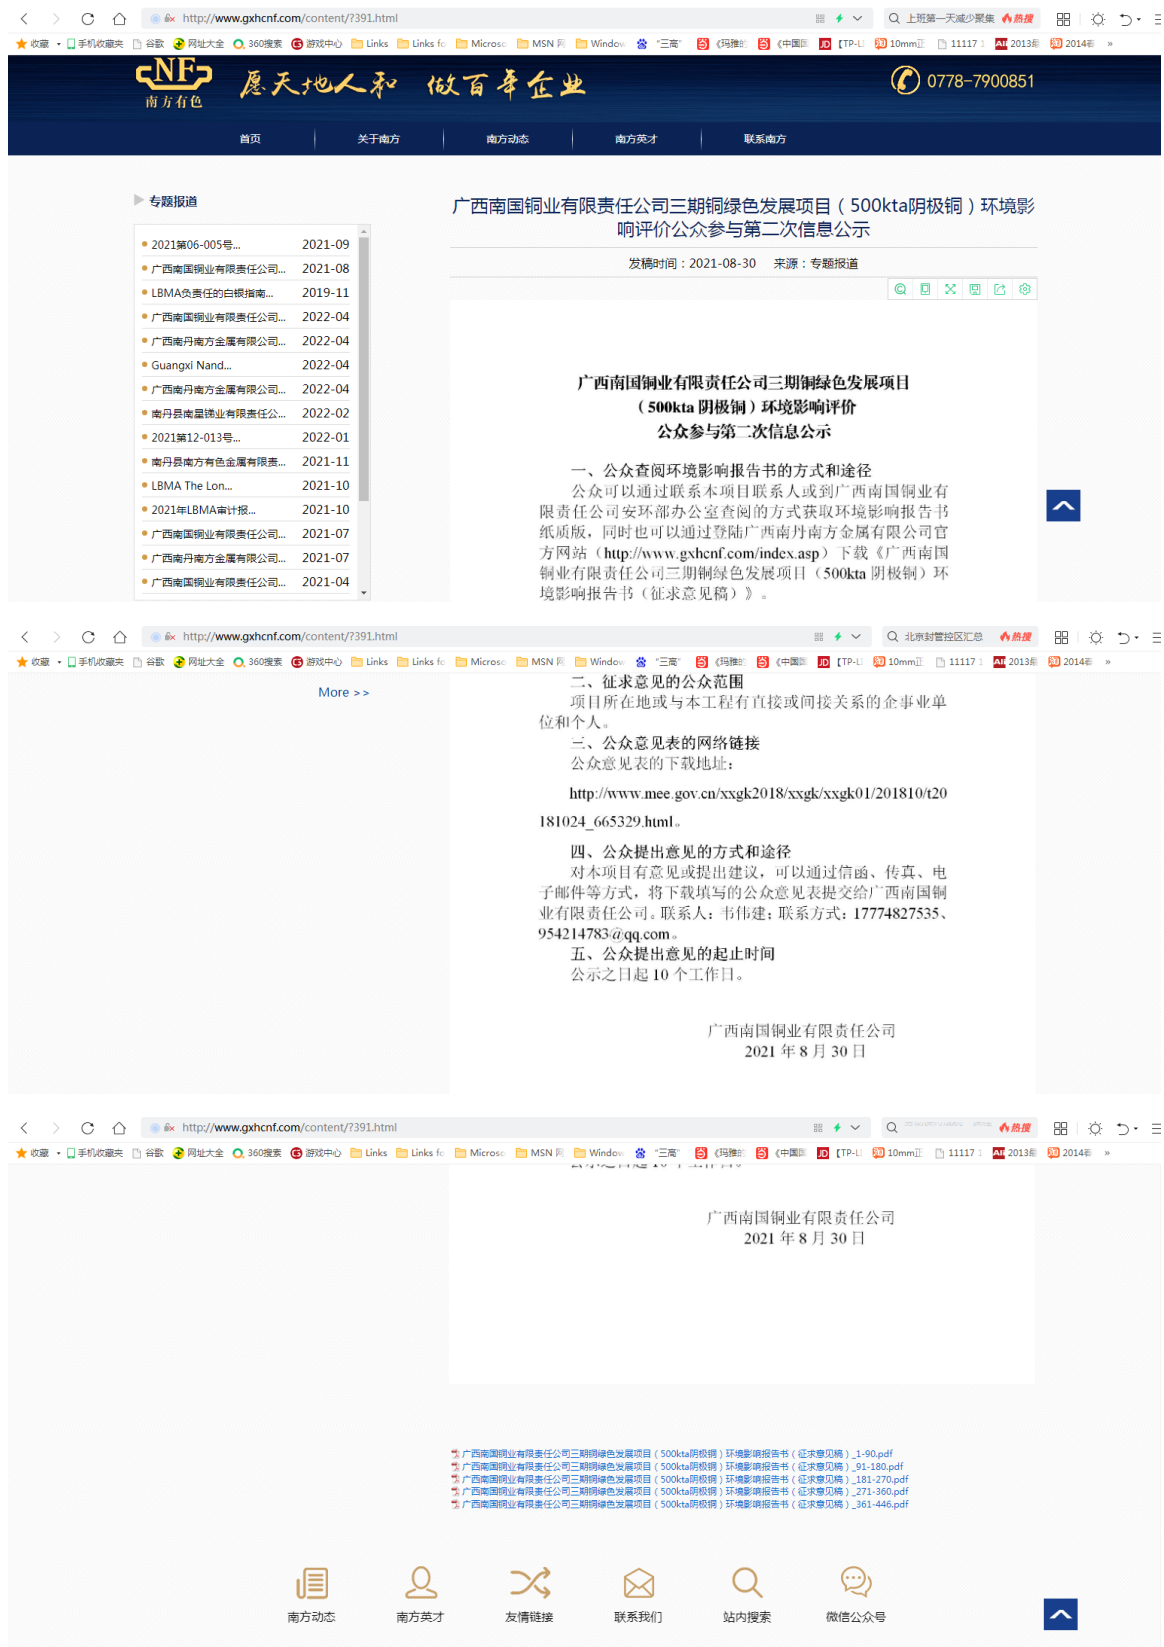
http://www.gxhcnf.com/content/?391.html

上班第一天减少聚集 热搜

收藏 手机收藏夹 谷歌 网址大全 360搜索 游戏中心 Links Links fc Microsc MSN 网 Window "三高" 《玛雅: 《中国 [TP-L] 10mm 11117 2013 2014

NF 南方有色

愿天地人和 做百年企业

0778-7900851

首页 关于南方 南方动态 南方英才 联系南方

专题报道

| | |
|---|---|
| 2021第06-005号... | 2021-09 |
| 广西南国铜业有限责任公司... | 2021-08 |
| LBMA负责任的白银指南... | 2019-11 |
| 广西南国铜业有限责任公司... | 2022-04 |
| 广西南丹南方金属有限公司... | 2022-04 |
| Guangxi Nand... | 2022-04 |
| 广西南丹南方金属有限公司... | 2022-04 |
| 南丹县南星锑业有限责任公... | 2022-02 |
| 2021第12-013号... | 2022-01 |
| 南丹县南方有色金属有限责... | 2021-11 |
| LBMA The Lon... | 2021-10 |
| 2021年LBMA审计报... | 2021-10 |
| 广西南国铜业有限责任公司... | 2021-07 |
| 广西南丹南方金属有限公司... | 2021-07 |
| 广西南国铜业有限责任公司... | 2021-04 |

广西南国铜业有限责任公司三期铜绿色发展项目（500kta阴极铜）环境影响评价公众参与第二次信息公示

发稿时间：2021-08-30 来源：专题报道

广西南国铜业有限责任公司三期铜绿色发展项目
（500kta 阴极铜）环境影响评价
公众参与第二次信息公示

一、公众查阅环境影响报告书的方式和途径
公众可以通过联系本项目联系人或到广西南国铜业有限责任公司安环部办公室查阅的方式获取环境影响报告书纸质版，同时也可以通过登陆广西南丹南方金属有限公司官方网站（http://www.gxhcnf.com/index.asp）下载《广西南国铜业有限责任公司三期铜绿色发展项目（500kta 阴极铜）环境影响报告书（征求意见稿）》。

http://www.gxhcnf.com/content/?391.html

北京封管控区汇总 热搜

More >>

二、征求意见的公众范围
项目所在地或与本工程有直接或间接关系的企事业单位和个人。
三、公众意见表的网络链接
公众意见表的下载地址：
http://www.mee.gov.cn/xxgk2018/xxgk/xxgk01/201810/t20181024_665329.html。
四、公众提出意见的方式和途径
对本项目有意见或提出建议，可以通过信函、传真、电子邮件等方式，将下载填写的公众意见表提交给广西南国铜业有限责任公司。联系人：韦伟建；联系方式：17774827535、954214783@qq.com。
五、公众提出意见的起止时间
公示之日起 10 个工作日。

广西南国铜业有限责任公司
2021 年 8 月 30 日

http://www.gxhcnf.com/content/?391.html

广西南国铜业有限责任公司
2021 年 8 月 30 日

广西南国铜业有限责任公司三期铜绿色发展项目（500kta阴极铜）环境影响报告书（征求意见稿）_1-90.pdf
广西南国铜业有限责任公司三期铜绿色发展项目（500kta阴极铜）环境影响报告书（征求意见稿）_91-180.pdf
广西南国铜业有限责任公司三期铜绿色发展项目（500kta阴极铜）环境影响报告书（征求意见稿）_181-270.pdf
广西南国铜业有限责任公司三期铜绿色发展项目（500kta阴极铜）环境影响报告书（征求意见稿）_271-360.pdf
广西南国铜业有限责任公司三期铜绿色发展项目（500kta阴极铜）环境影响报告书（征求意见稿）_361-446.pdf

南方动态 南方英才 友情链接 联系我们 站内搜索 微信公众号